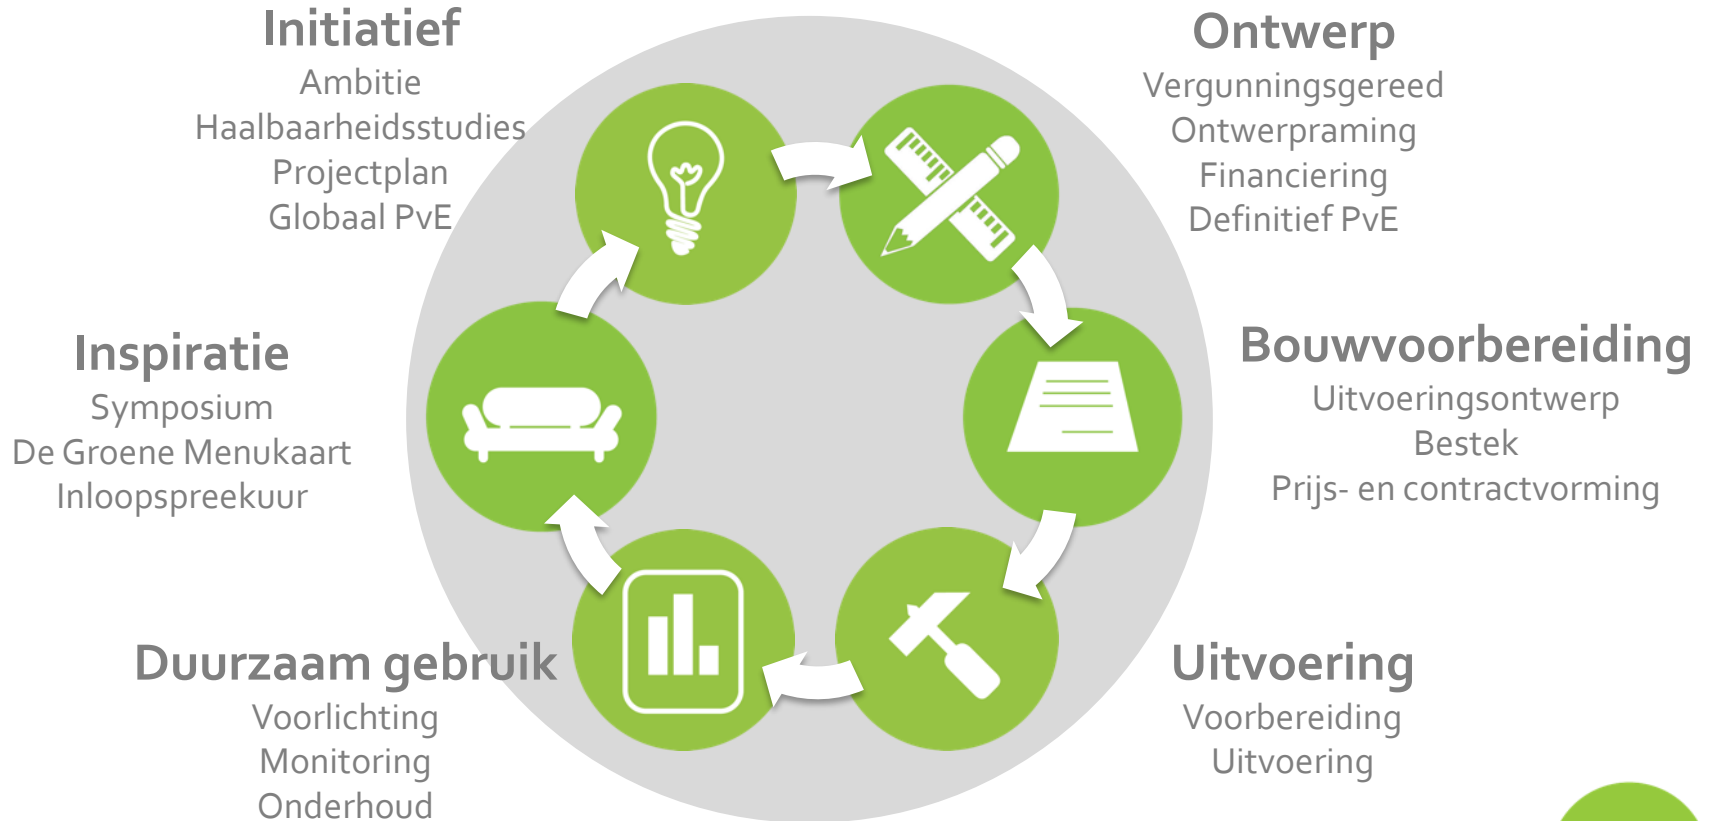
Initiatief
Ambitie
Haalbaarheidsstudies
Projectplan
Globaal PvE

Ontwerp
Vergunningsgereed
Ontwerpraming
Financiering
Definitief PvE

Inspiratie
Symposium
De Groene Menukaart
Inloopspreekuur

Bouwvoorbereiding
Uitvoeringsontwerp
Bestek
Prijs- en contractvorming

Duurzaam gebruik
Voorlichting
Monitoring
Onderhoud

Uitvoering
Voorbereiding
Uitvoering